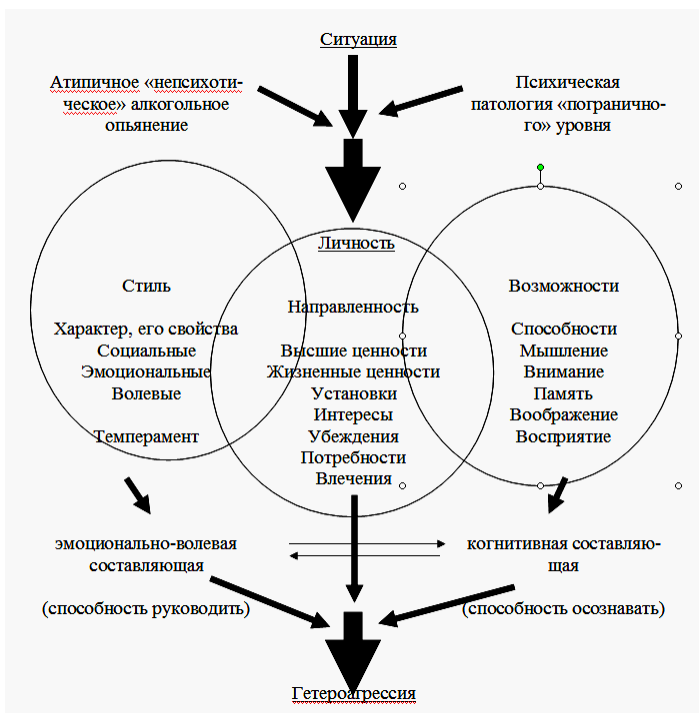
Ситуация

Атипичное «непсихотическое» алкогольное опьянение

Психическая патология «пограничного» уровня

Личность

Стиль

Характер, его свойства
Социальные
Эмоциональные
Волевые

Темперамент

Направленность

Высшие ценности
Жизненные ценности
Установки
Интересы
Убеждения
Потребности
Влечения

Возможности

Способности
Мышление
Внимание
Память
Воображение
Восприятие

эмоционально-волевая составляющая

(способность руководить)

когнитивная составляющая

(способность осознавать)

Гетероагрессия